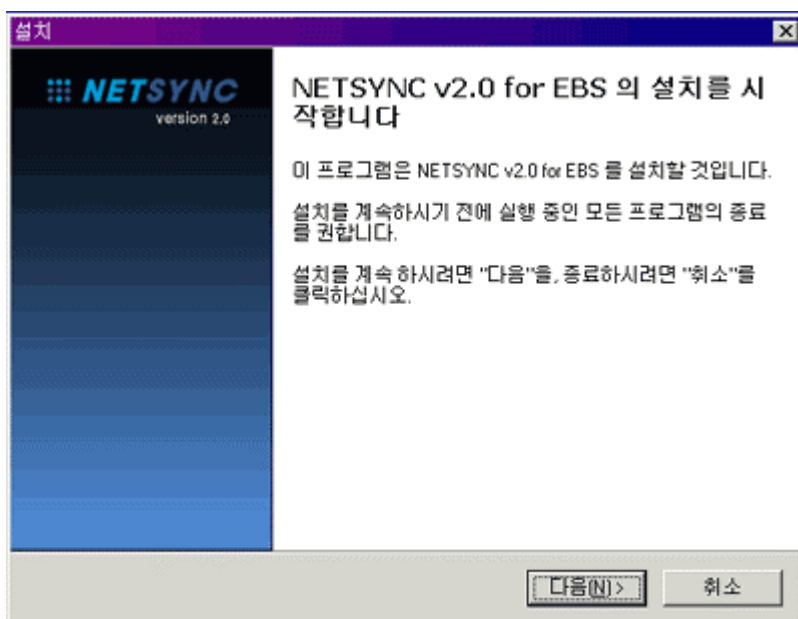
설치

NETSYNC
version 2.0

NETSYNC v2.0 for EBS 의 설치를 시작합니다

이 프로그램은 NETSYNC v2.0 for EBS 를 설치할 것입니다.

설치를 계속하시기 전에 실행 중인 모든 프로그램의 종료를 권합니다.

설치를 계속 하시려면 "다음"을, 종료하시려면 "취소"를 클릭하십시오.

다음(N)>
취소